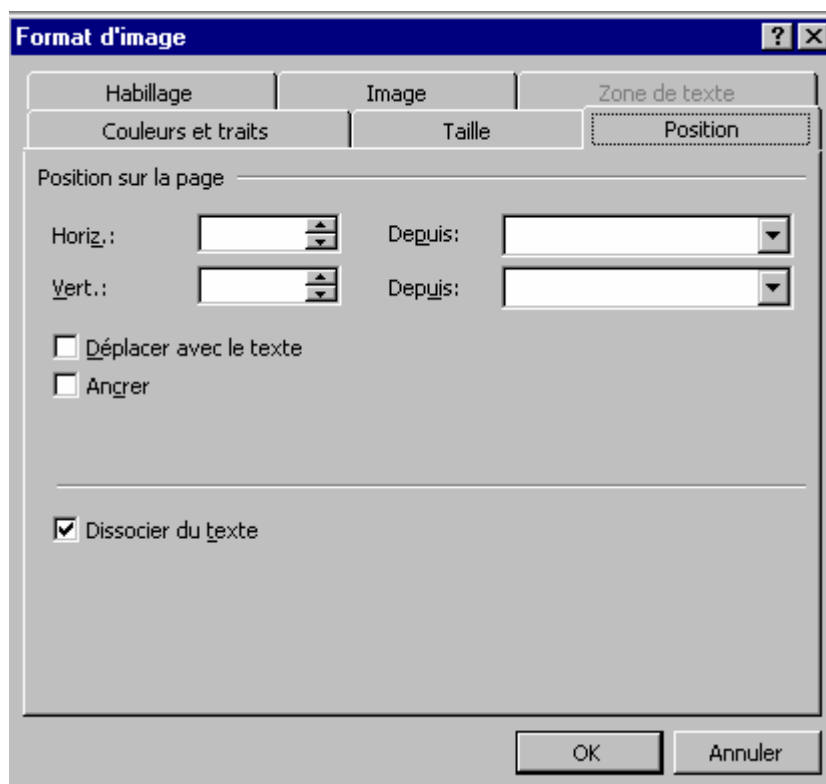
Format d'image

?

Habillage
Image
Zone de texte
Couleurs et traits
Taille
Position

Position sur la page

Horiz.:
Depuis:
Vert.:
Depuis:

Déplacer avec le texte
Ancrer

Dissocier du texte

OK
Annuler